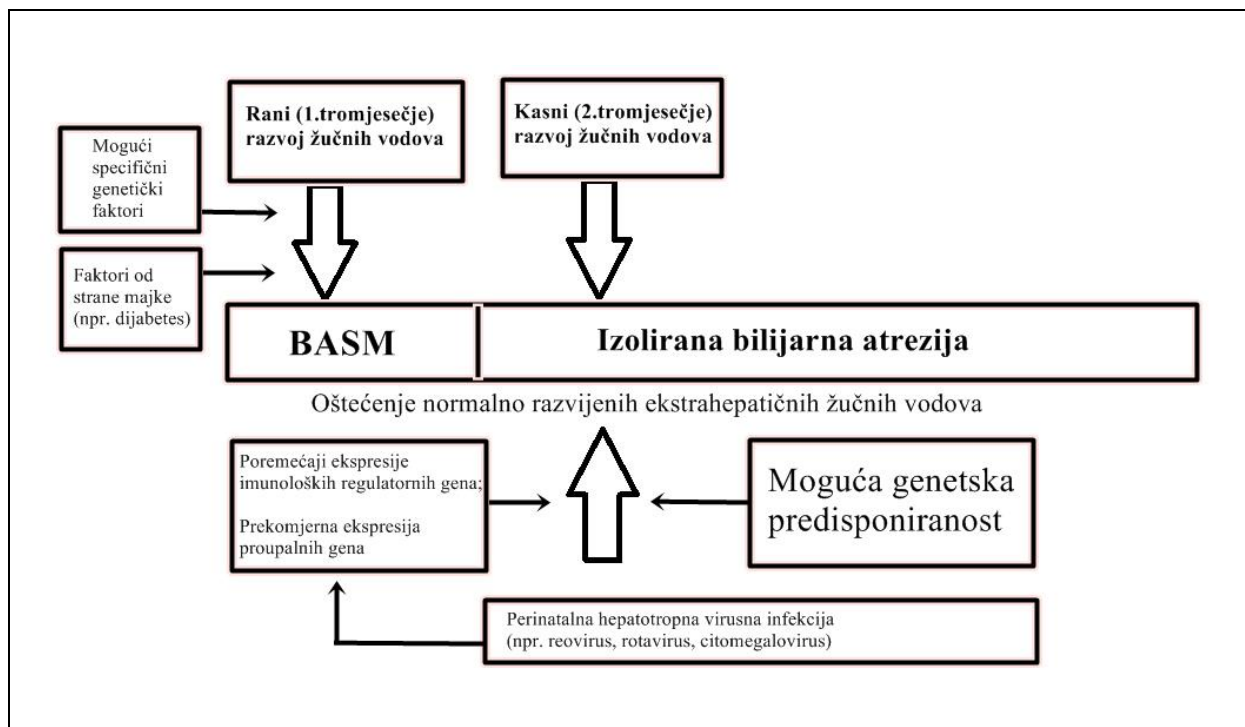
Rani (1.tromjesečje) razvoj žučnih vodova

Kasni (2.tromjesečje) razvoj žučnih vodova

Mogući specifični genetički faktori

Faktori od strane majke (npr. dijabetes)

BASM

Izolirana bilijarna atrezija

Oštećenje normalno razvijenih ekstrahepatičnih žučnih vodova

Poremećaji ekspresije imunoloških regulatornih gena;

Prekomjerna ekspresija proupalnih gena

Moguća genetska predisponiranost

Perinatalna hepatotropna virusna infekcija (npr. reovirus, rotavirus, citomegalovirus)